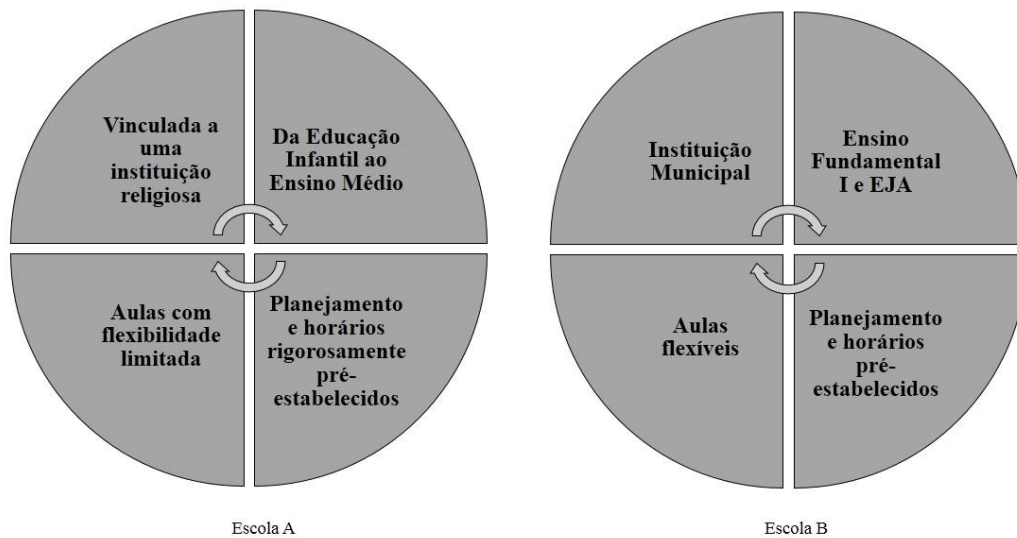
Vinculada a uma instituição religiosa

Da Educação Infantil ao Ensino Médio

Aulas com flexibilidade limitada

Planejamento e horários rigorosamente pré-estabelecidos

Escola A

Instituição Municipal

Ensino Fundamental I e EJA

Aulas flexíveis

Planejamento e horários pré-estabelecidos

Escola B